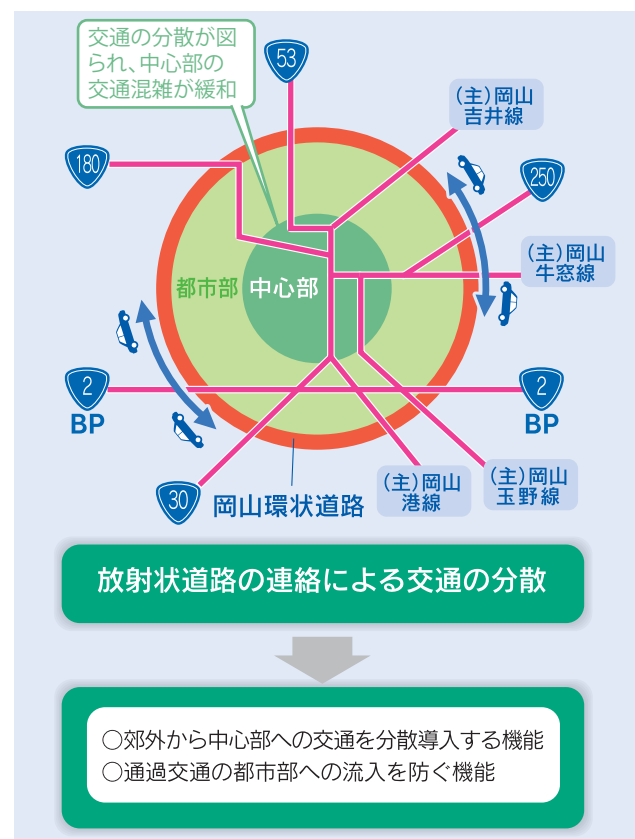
交通の分散が図られ、中心部の交通混雑が緩和

53

(主)岡山吉井線

180

250

(主)岡山牛窓線

都市部

中心部

2

BP

2

BP

30

岡山環状道路

(主)岡山港線

(主)岡山玉野線

放射状道路の連絡による交通の分散

○郊外から中心部への交通を分散導入する機能
○通過交通の都市部への流入を防ぐ機能